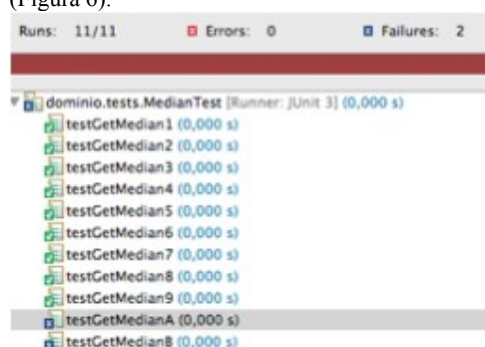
(Figura 6).

Runs: 11/11 Errors: 0 Failures: 2

dominio.tests.MedianTest [Runner: JUnit 3] (0,000 s)
testGetMedian1 (0,000 s)
testGetMedian2 (0,000 s)
testGetMedian3 (0,000 s)
testGetMedian4 (0,000 s)
testGetMedian5 (0,000 s)
testGetMedian6 (0,000 s)
testGetMedian7 (0,000 s)
testGetMedian8 (0,000 s)
testGetMedian9 (0,000 s)
testGetMedianA (0,000 s)
testGetMedianB (0,000 s)